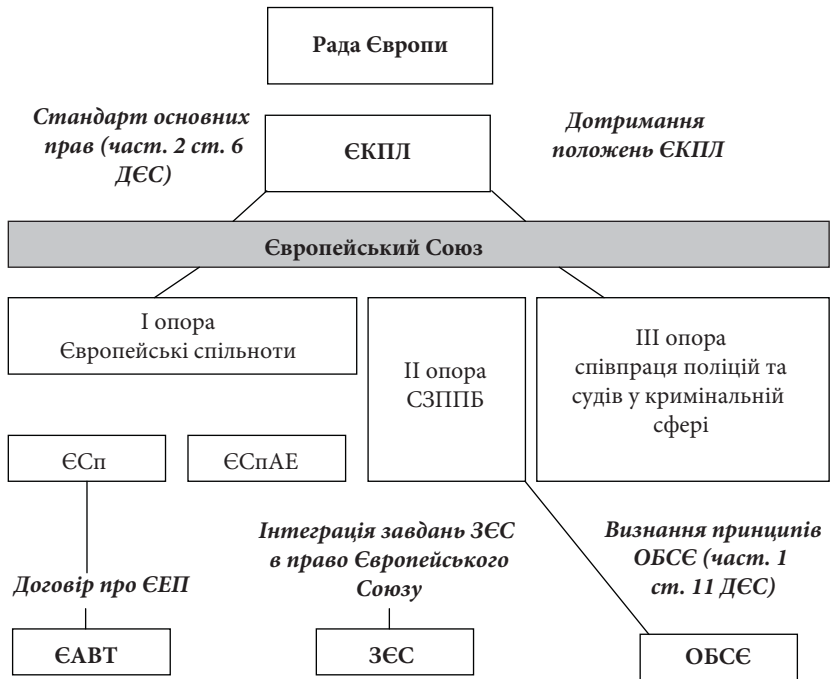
Рада Європи

Стандарт основних прав (част. 2 ст. 6 ДЄС)

ЄКПЛ

Дотримання положень ЄКПЛ

Європейський Союз

І опора
Європейські спільноти

ІІ опора
СЗППБ

ІІІ опора
співпраця поліцій та судів у кримінальній сфері

ЄСп

ЄСпАЕ

Інтеграція завдань ЗЄС в право Європейського Союзу

Визнання принципів ОБСЄ (част. 1 ст. 11 ДЄС)

Договір про ЄЕП

ЄАВТ

ЗЄС

ОБСЄ